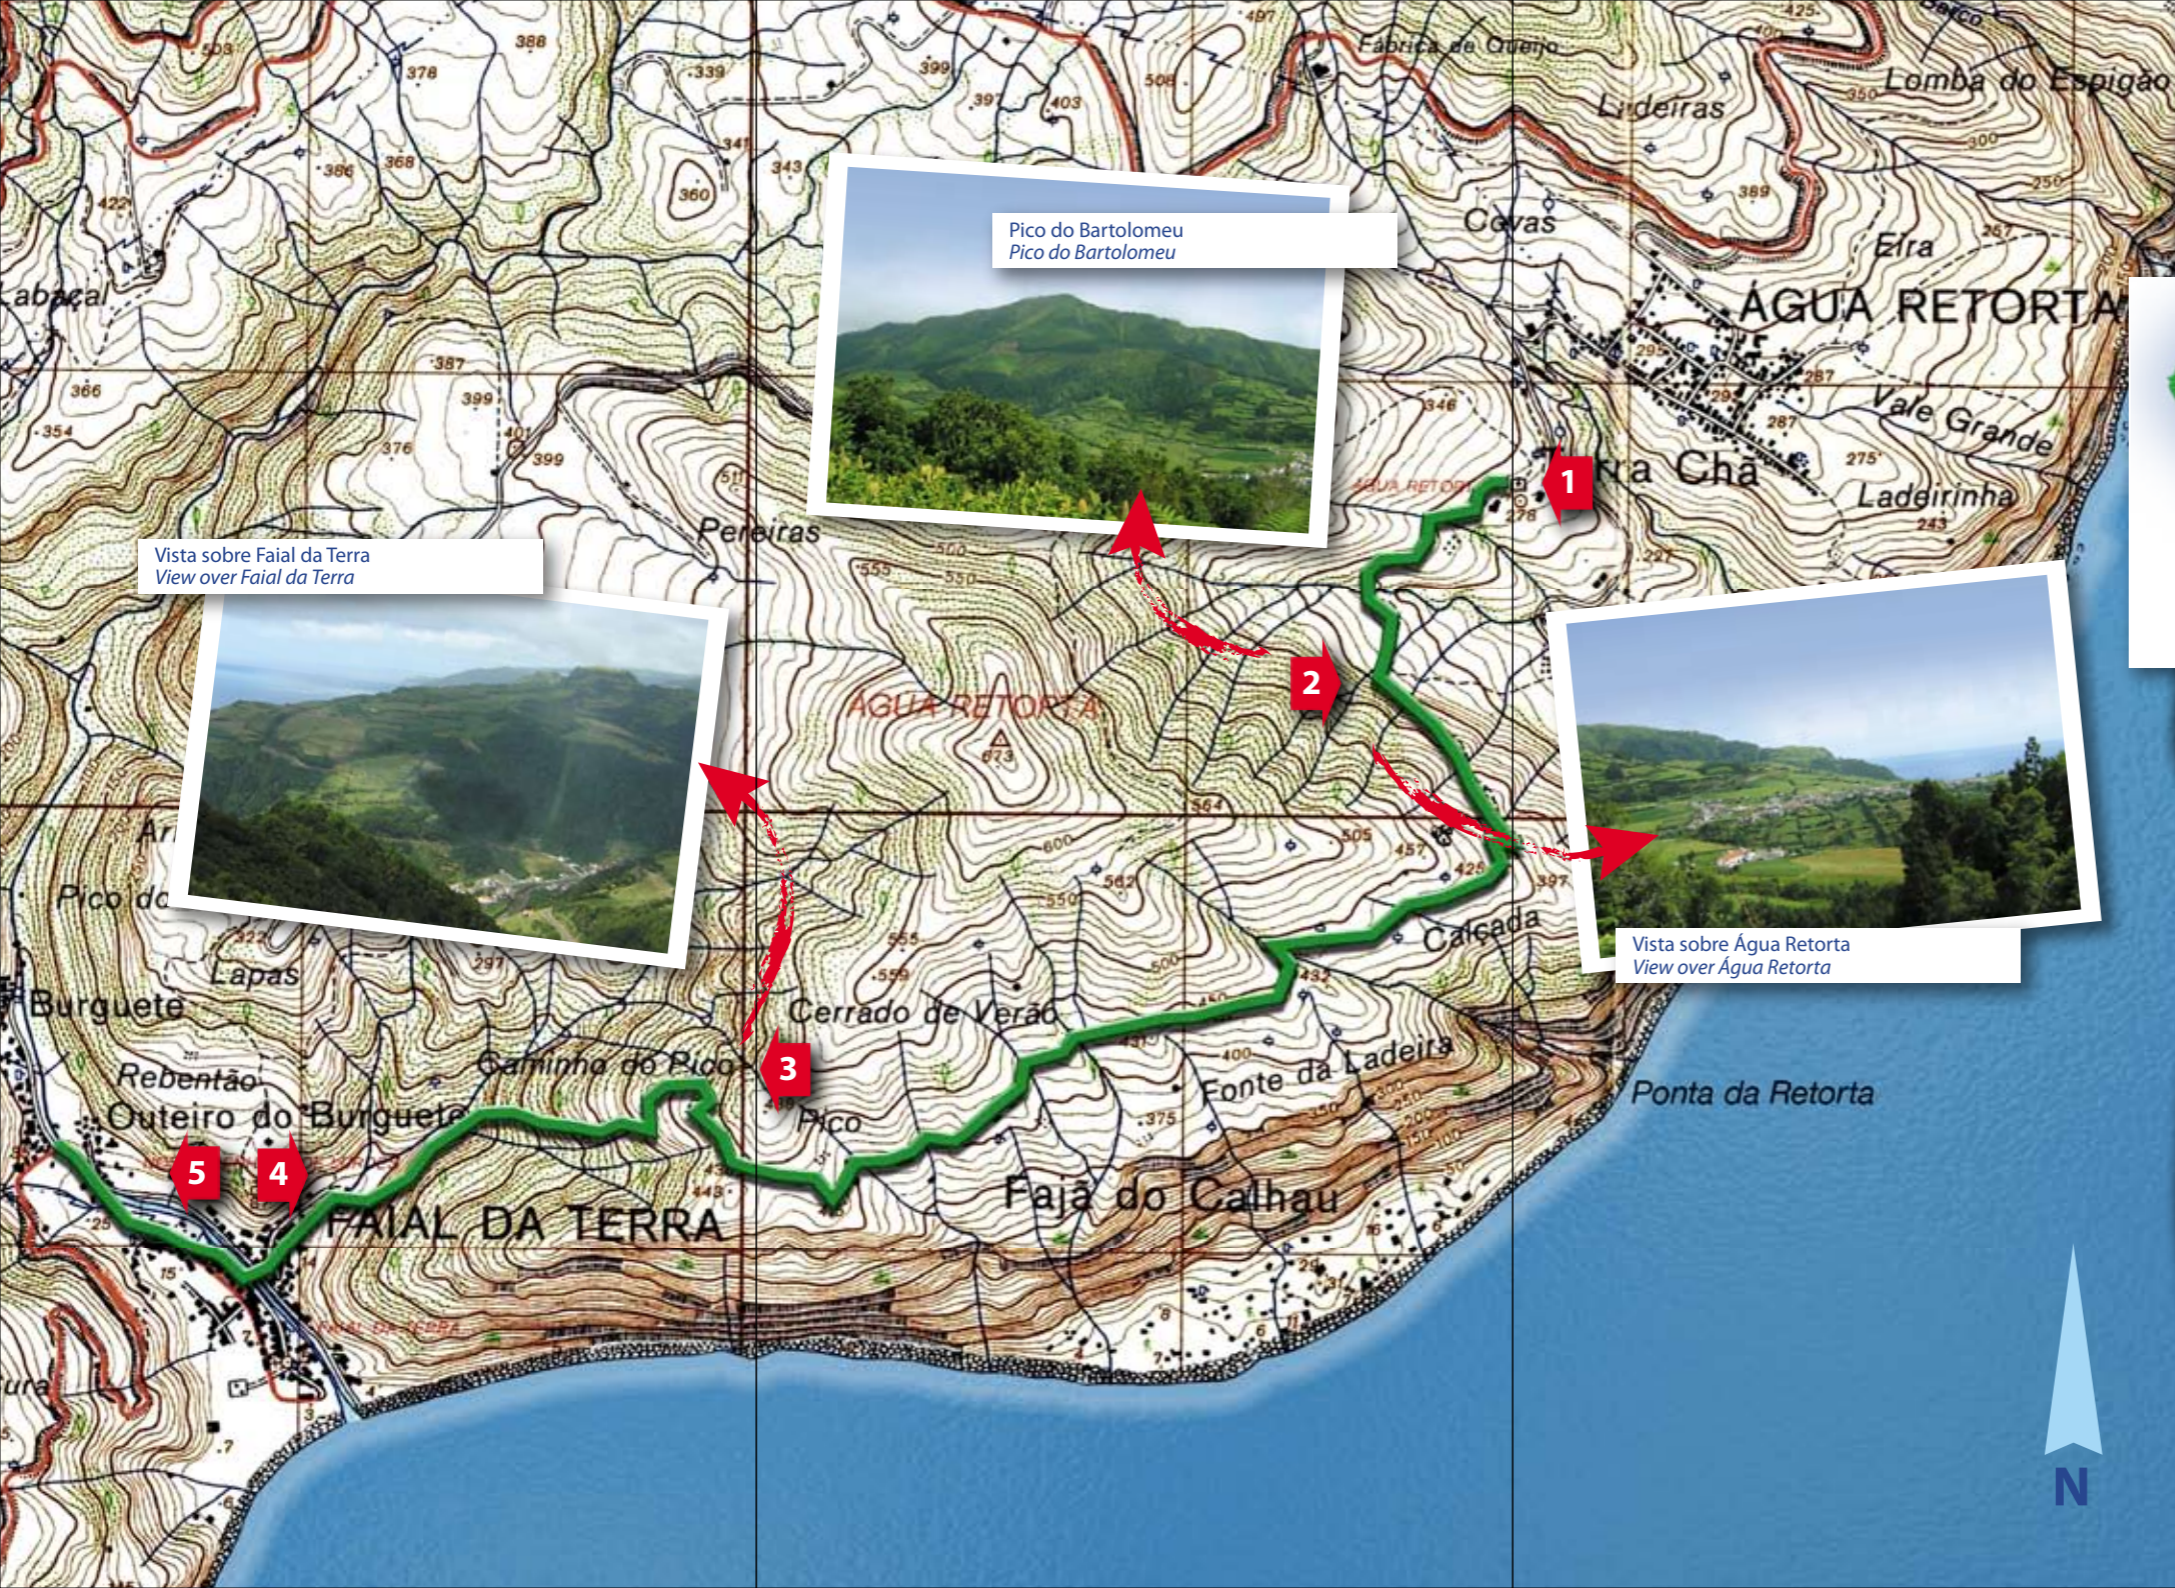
Fábrica de Queijo

Lomba do Espigão

Lideiras

Covas

Eira

ÁGUA RETORTA

Vale Grande

Terra Chã

Ladeirinha

Pico do Bartolomeu
Pico do Bartolomeu

Vista sobre Faial da Terra
View over Faial da Terra

Vista sobre Água Retorta
View over Água Retorta

Cabaçal

Pereiras

ÁGUA RETORTA

673

Cerrado de Verão

Calçada

Fonte da Ladeira

Ponta da Retorta

Fajã do Calhau

Caminho do Pico

Pico

Burguete

Lapas

Pico do

Rebentão

Outeiro do Burguete

FAIAL DA TERRA

1

2

3

4

5

N

388
378
339
399
397
403
497
506
425
350
300
250
389
267
386
368
360
343
341
422
387
399
376
401
399
366
354
346
287
275
243
227
278
564
600
550
562
505
457
426
397
432
555
559
450
375
445
297
25
15
7
3